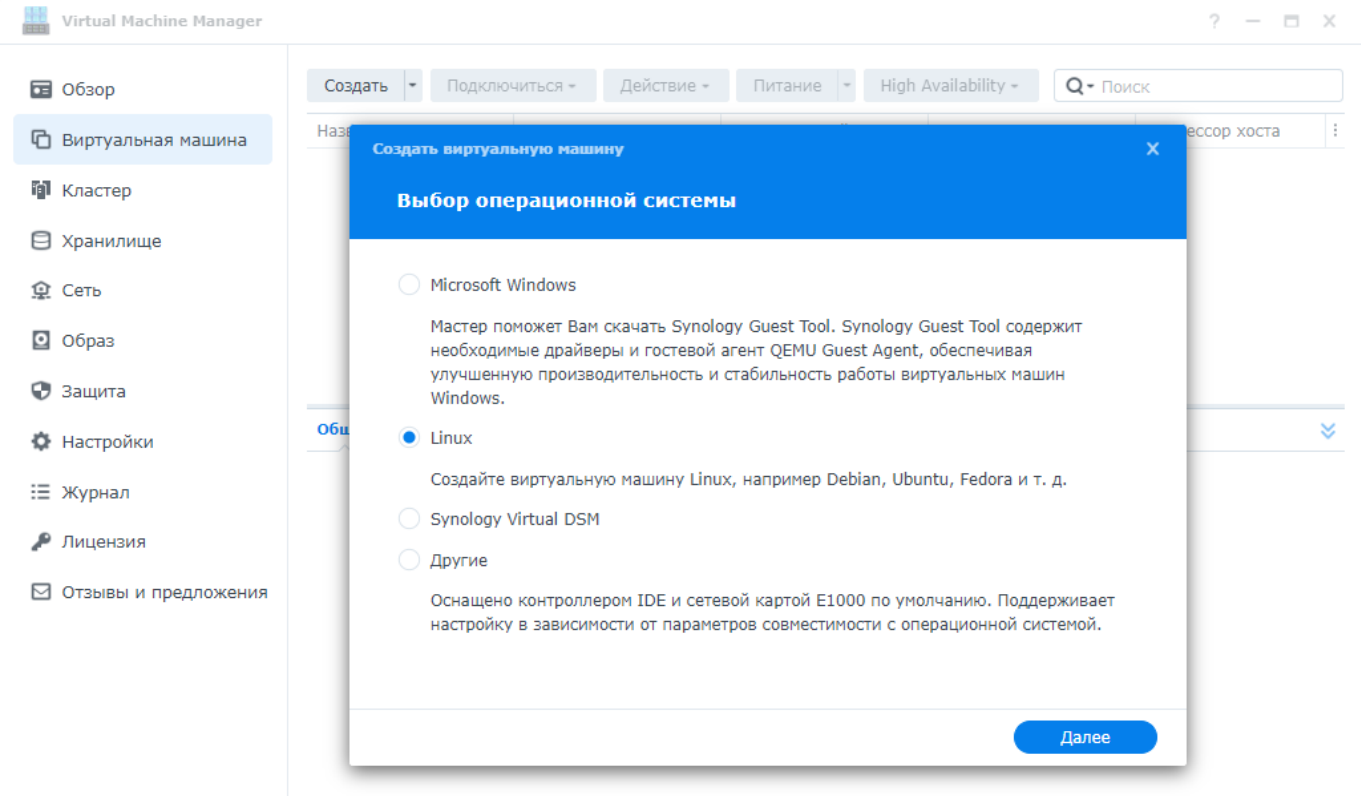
Virtual Machine Manager

? — ☐ ✕

Обзор
Виртуальная машина
Кластер
Хранилище
Сеть
Образ
Защита
Настройки
Журнал
Лицензия
Отзывы и предложения

Создать | Подключиться | Действие | Питание | High Availability | Поиск

Наз | ессор хоста

Общ

Создать виртуальную машину ✕

Выбор операционной системы

Microsoft Windows

Мастер поможет Вам скачать Synology Guest Tool. Synology Guest Tool содержит необходимые драйверы и гостевой агент QEMU Guest Agent, обеспечивая улучшенную производительность и стабильность работы виртуальных машин Windows.

Linux

Создайте виртуальную машину Linux, например Debian, Ubuntu, Fedora и т. д.

Synology Virtual DSM

Другие

Оснащено контроллером IDE и сетевой картой E1000 по умолчанию. Поддерживает настройку в зависимости от параметров совместимости с операционной системой.

Далее